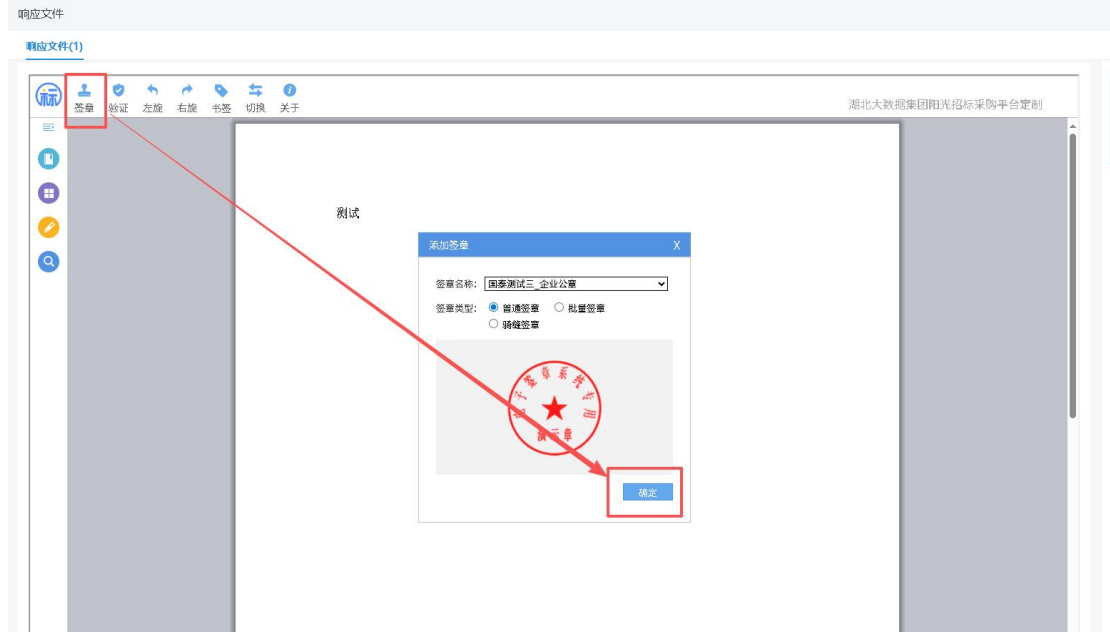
响应文件

响应文件(1)

标

签章 验证 左旋 右旋 书签 切换 关于

湖北大数据集团阳光招标采购平台定制

测试

添加签章 X

签章名称: 国泰测试三_企业公章

签章类型: 普通签章 批量签章 骑缝签章

电子签章系统专用

演示章

确定